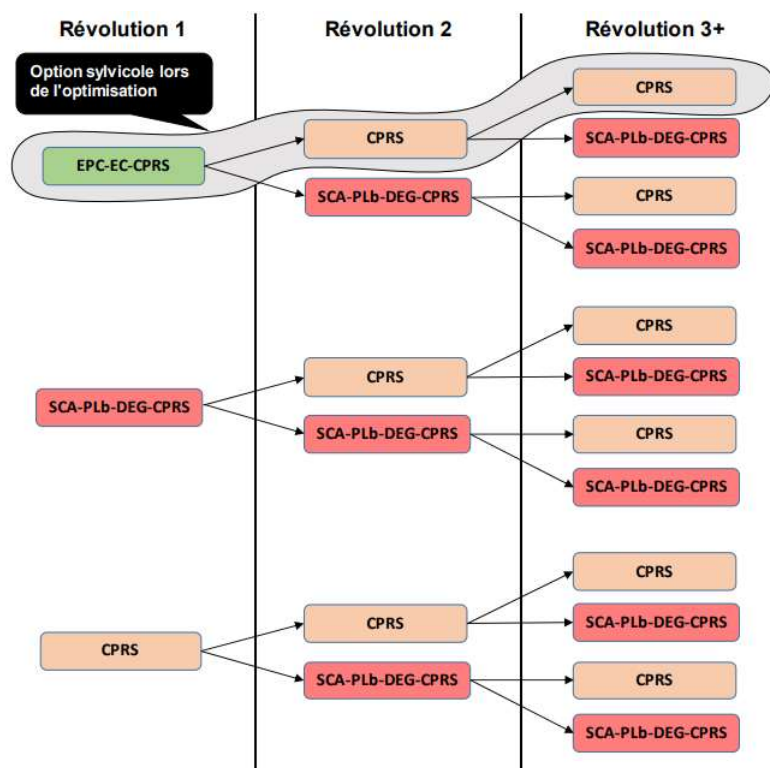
Révolution 1

Révolution 2

Révolution 3+

Option sylvicole lors de l'optimisation

EPC-EC-CPRS

CPRS

SCA-PLb-DEG-CPRS

CPRS

SCA-PLb-DEG-CPRS

CPRS

SCA-PLb-DEG-CPRS

SCA-PLb-DEG-CPRS

CPRS

SCA-PLb-DEG-CPRS

CPRS

SCA-PLb-DEG-CPRS

CPRS

SCA-PLb-DEG-CPRS

CPRS

CPRS

SCA-PLb-DEG-CPRS

CPRS

SCA-PLb-DEG-CPRS

CPRS

SCA-PLb-DEG-CPRS